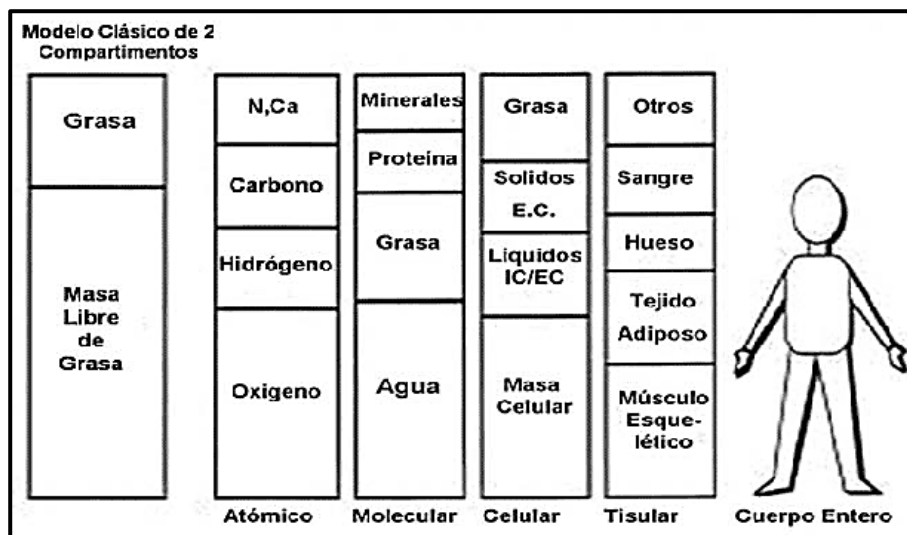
Modelo Clásico de 2 Compartimentos

Grasa

Masa Libre de Grasa

N,Ca

Carbono

Hidrógeno

Oxigeno

Atómico

Minerales

Proteina

Grasa

Agua

Molecular

Grasa

Solidos E.C.

Liquidos IC/EC

Masa Celular

Celular

Otros

Sangre

Hueso

Tejido Adiposo

Músculo Esquelético

Tisular

Cuerpo Entero